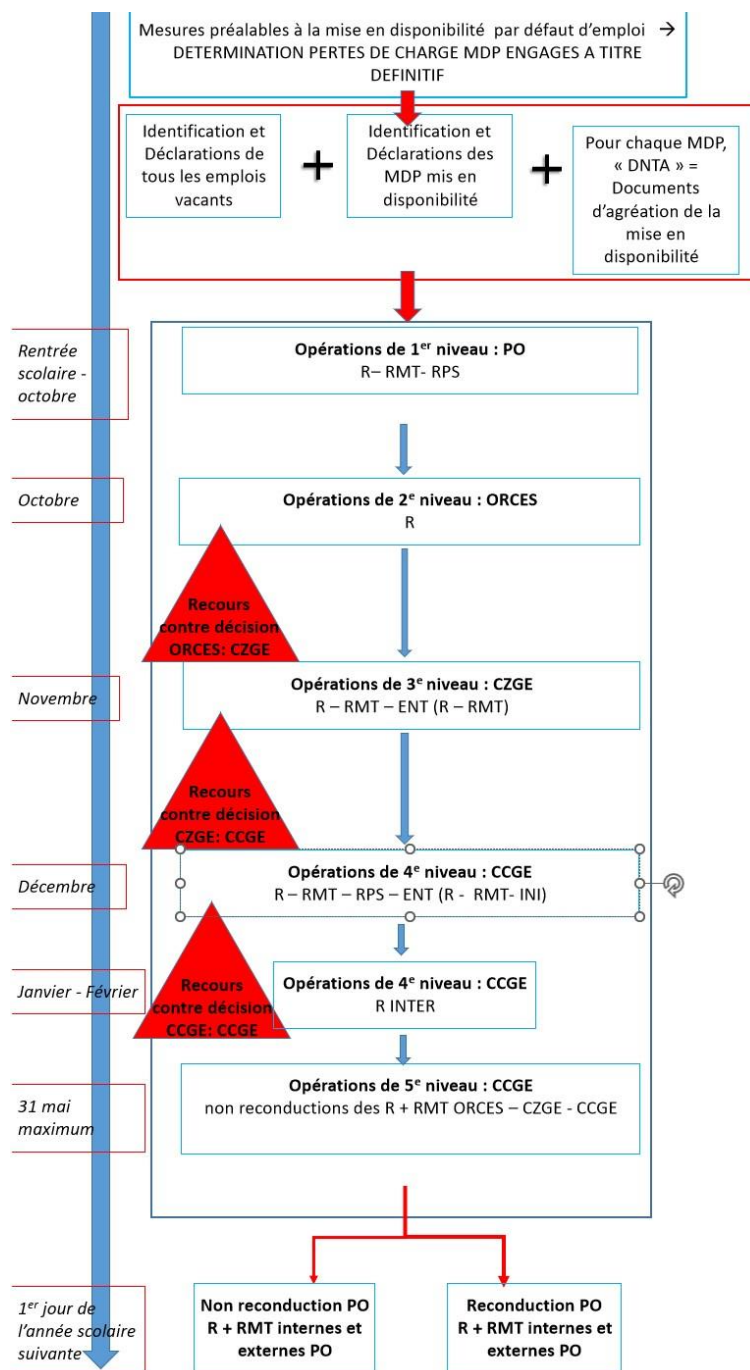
Mesures préalables à la mise en disponibilité par défaut d'emploi → DETERMINATION PERTES DE CHARGE MDP ENGAGES A TITRE DEFINITIF

Identification et Déclarations de tous les emplois vacants

+

Identification et Déclarations des MDP mis en disponibilité

+

Pour chaque MDP, « DNTA » = Documents d'agréation de la mise en disponibilité

Rentrée scolaire - octobre

Opérations de 1$^{er}$ niveau : PO
R– RMT- RPS

Octobre

Opérations de 2$^{e}$ niveau : ORCES
R

Recours contre décision ORCES: CZGE

Novembre

Opérations de 3$^{e}$ niveau : CZGE
R – RMT – ENT (R – RMT)

Recours contre décision CZGE: CCGE

Décembre

Opérations de 4$^{e}$ niveau : CCGE
R – RMT – RPS – ENT (R - RMT- INI)

Janvier - Février

Recours contre décision CCGE: CCGE

Opérations de 4$^{e}$ niveau : CCGE
R INTER

31 mai maximum

Opérations de 5$^{e}$ niveau : CCGE
non reconductions des R + RMT ORCES – CZGE - CCGE

1$^{er}$ jour de l'année scolaire suivante

Non reconduction PO
R + RMT internes et externes PO

Reconduction PO
R + RMT internes et externes PO